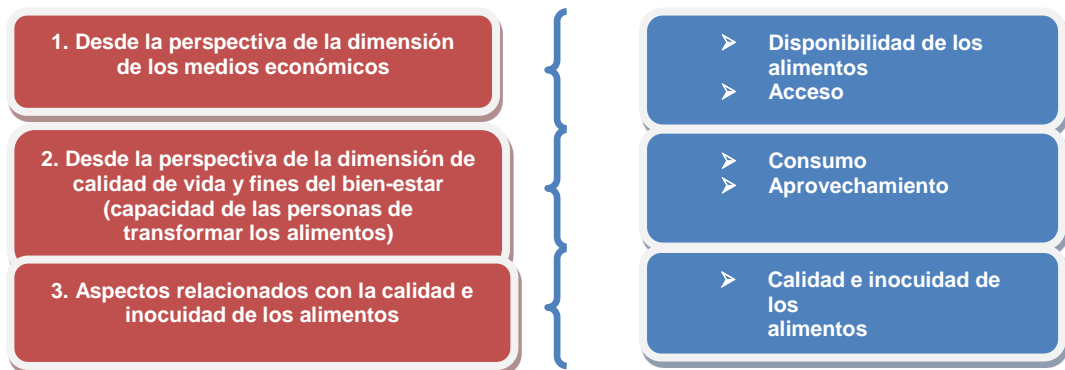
1. Desde la perspectiva de la dimensión de los medios económicos

➢ Disponibilidad de los alimentos
➢ Acceso

2. Desde la perspectiva de la dimensión de calidad de vida y fines del bien-estar (capacidad de las personas de transformar los alimentos)

➢ Consumo
➢ Aprovechamiento

3. Aspectos relacionados con la calidad e inocuidad de los alimentos

➢ Calidad e inocuidad de los alimentos